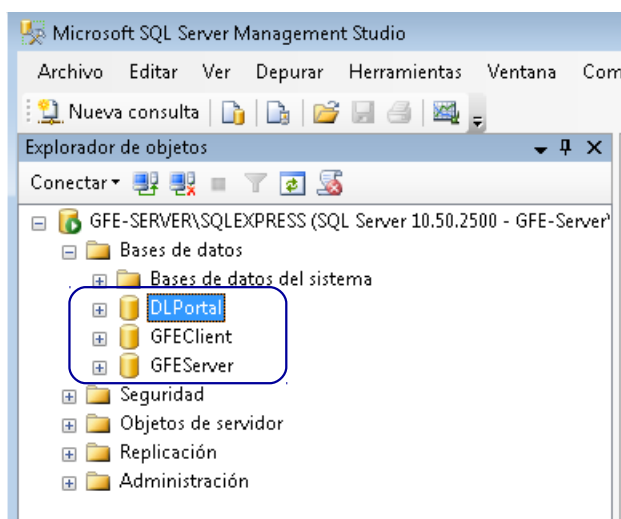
Microsoft SQL Server Management Studio

Archivo Editar Ver Depurar Herramientas Ventana Com

Nueva consulta

Explorador de objetos

Conectar

GFE-SERVER\SQLEXPRESS (SQL Server 10.50.2500 - GFE-Server\

Bases de datos

Bases de datos del sistema

DLPortal

GFEClient

GFEServer

Seguridad

Objetos de servidor

Replicación

Administración